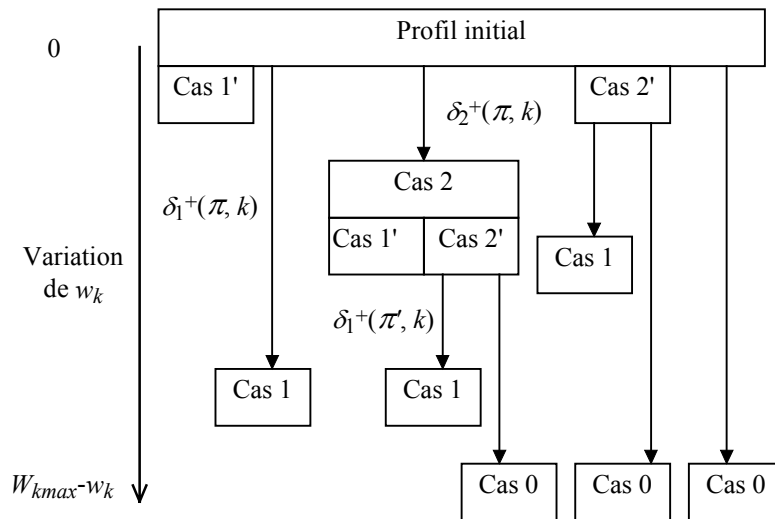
0

Profil initial

Cas 1'

$\delta_2^+(\pi, k)$

Cas 2'

$\delta_1^+(\pi, k)$

Cas 2

Cas 1'

Cas 2'

Variation de $w_k$

Cas 1

$\delta_1^+(\pi', k)$

Cas 1

Cas 1

$W_{kmax}$-$w_k$

Cas 0

Cas 0

Cas 0